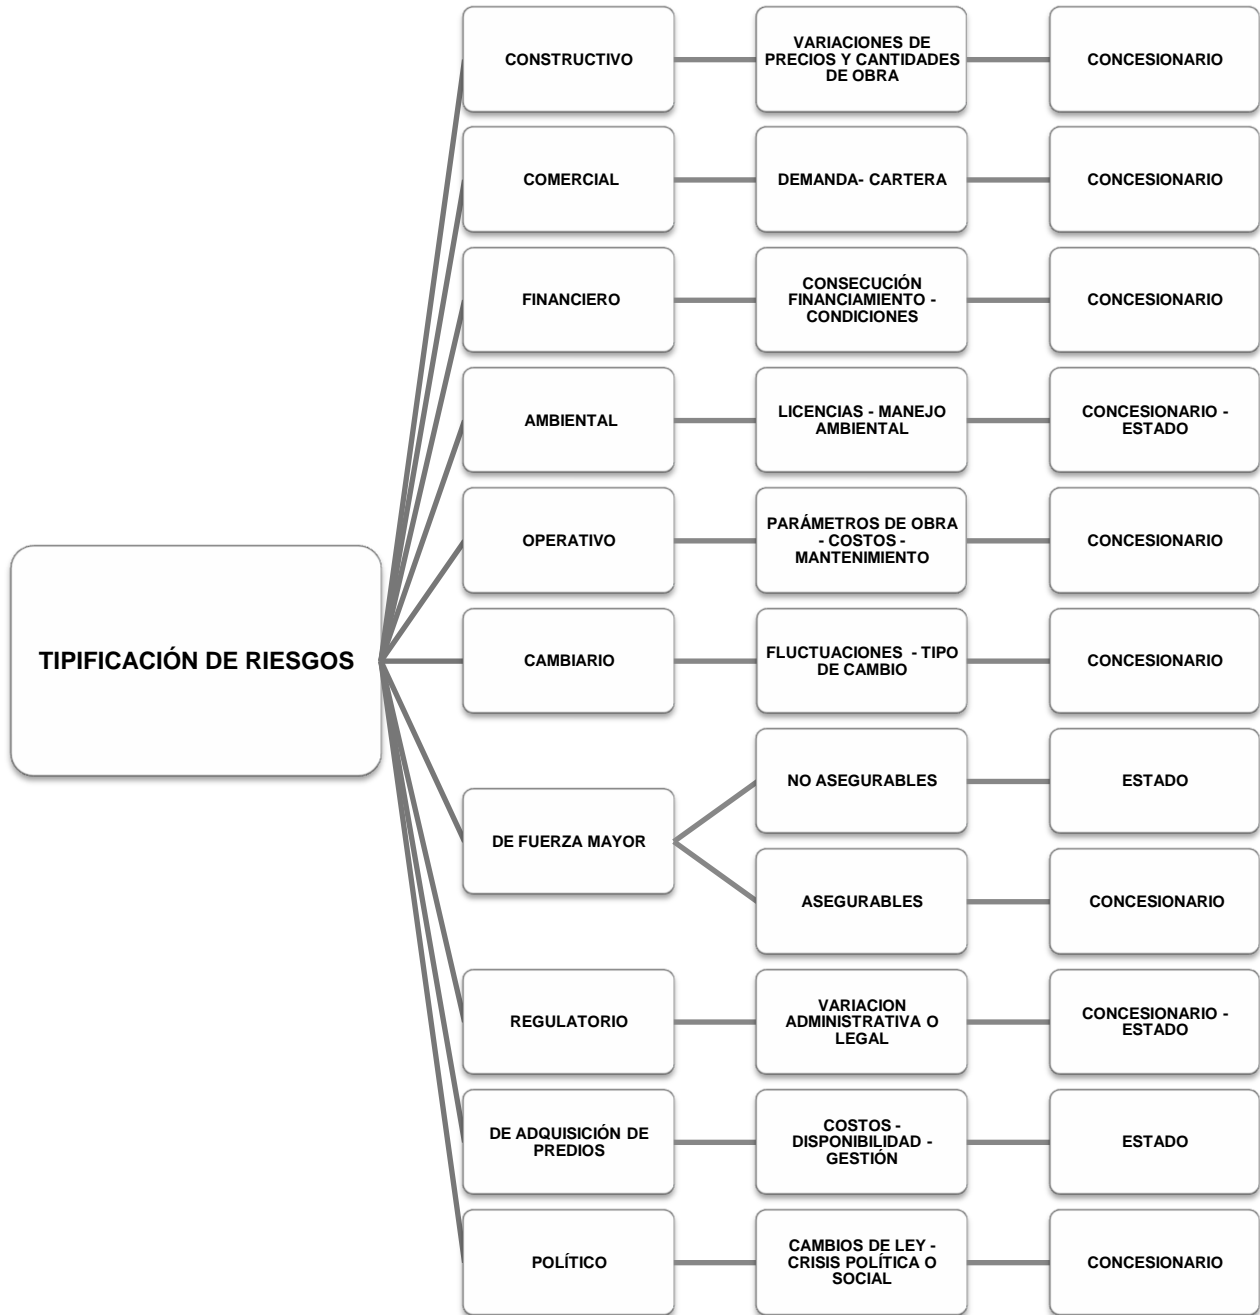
TIPIFICACIÓN DE RIESGOS

CONSTRUCTIVO
VARIACIONES DE PRECIOS Y CANTIDADES DE OBRA
CONCESIONARIO

COMERCIAL
DEMANDA- CARTERA
CONCESIONARIO

FINANCIERO
CONSECUCIÓN FINANCIAMIENTO - CONDICIONES
CONCESIONARIO

AMBIENTAL
LICENCIAS - MANEJO AMBIENTAL
CONCESIONARIO - ESTADO

OPERATIVO
PARÁMETROS DE OBRA - COSTOS - MANTENIMIENTO
CONCESIONARIO

CAMBIARIO
FLUCTUACIONES - TIPO DE CAMBIO
CONCESIONARIO

DE FUERZA MAYOR
NO ASEGURABLES
ESTADO
ASEGURABLES
CONCESIONARIO

REGULATORIO
VARIACION ADMINISTRATIVA O LEGAL
CONCESIONARIO - ESTADO

DE ADQUISICIÓN DE PREDIOS
COSTOS - DISPONIBILIDAD - GESTIÓN
ESTADO

POLÍTICO
CAMBIOS DE LEY - CRISIS POLÍTICA O SOCIAL
CONCESIONARIO